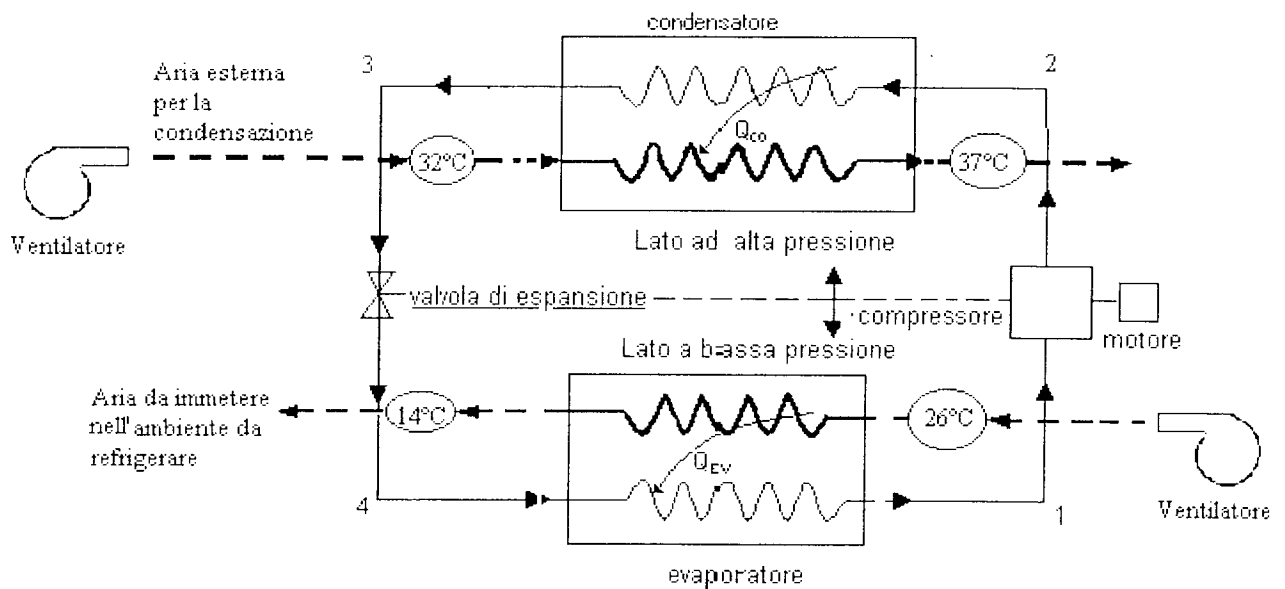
condensatore

3

2

Aria esterna per la condensazione

$Q_{co}$

32°C

37°C

Ventilatore

Lato ad alta pressione

valvola di espansione

compressore

motore

Lato a bassa pressione

Aria da immetere nell'ambiente da refrigerare

14°C

26°C

$Q_{ev}$

4

1

Ventilatore

evaporatore